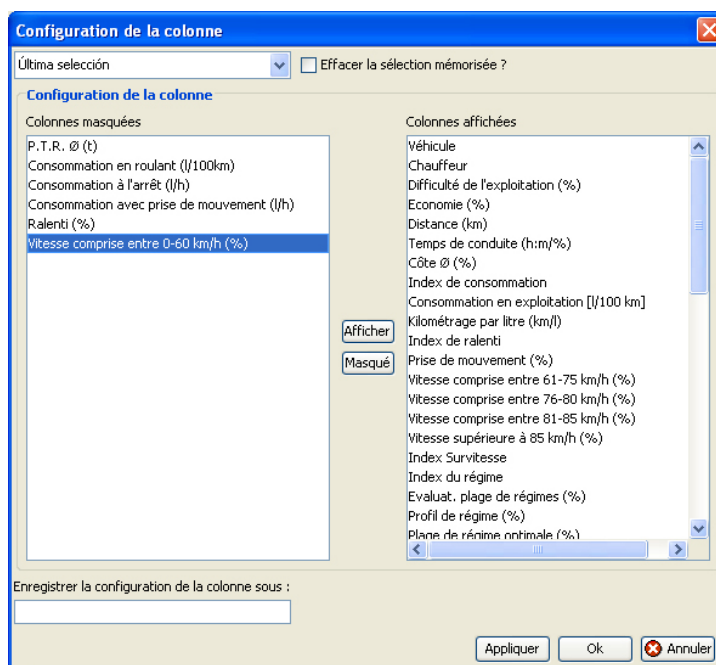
Configuration de la colonne

Última selección

Effacer la sélection mémorisée ?

Configuration de la colonne

Colonnes masquées

P.T.R. Ø (t)
Consommation en roulant (l/100km)
Consommation à l'arrêt (l/h)
Consommation avec prise de mouvement (l/h)
Ralenti (%)
Vitesse comprise entre 0-60 km/h (%)

Afficher

Masqué

Colonnes affichées

Véhicule
Chauffeur
Difficulté de l'exploitation (%)
Economie (%)
Distance (km)
Temps de conduite (h:m/%)
Côte Ø (%)
Index de consommation
Consommation en exploitation [l/100 km]
Kilométrage par litre (km/l)
Index de ralenti
Prise de mouvement (%)
Vitesse comprise entre 61-75 km/h (%)
Vitesse comprise entre 76-80 km/h (%)
Vitesse comprise entre 81-85 km/h (%)
Vitesse supérieure à 85 km/h (%)
Index Survitesse
Index du régime
Evaluat. plage de régimes (%)
Profil de régime (%)
Plage de régime optimale (%)

Enregistrer la configuration de la colonne sous :

Appliquer

Ok

Annuler